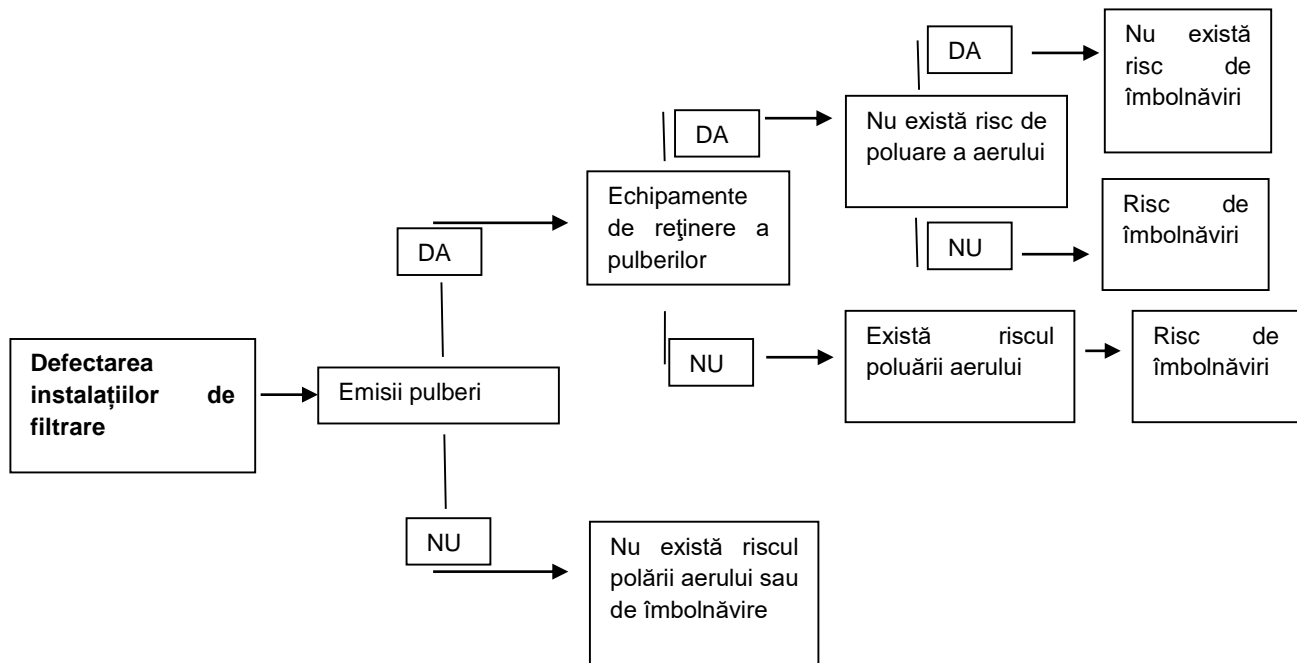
Defectarea instalațiilor de filtrare

Emisii pulberi

DA

Echipamente de reţinere a pulberilor

DA

Nu există risc de poluare a aerului

DA

Nu există risc de îmbolnăviri

NU

Risc de îmbolnăviri

NU

Există riscul poluării aerului

Risc de îmbolnăviri

NU

Nu există riscul polării aerului sau de îmbolnăvire